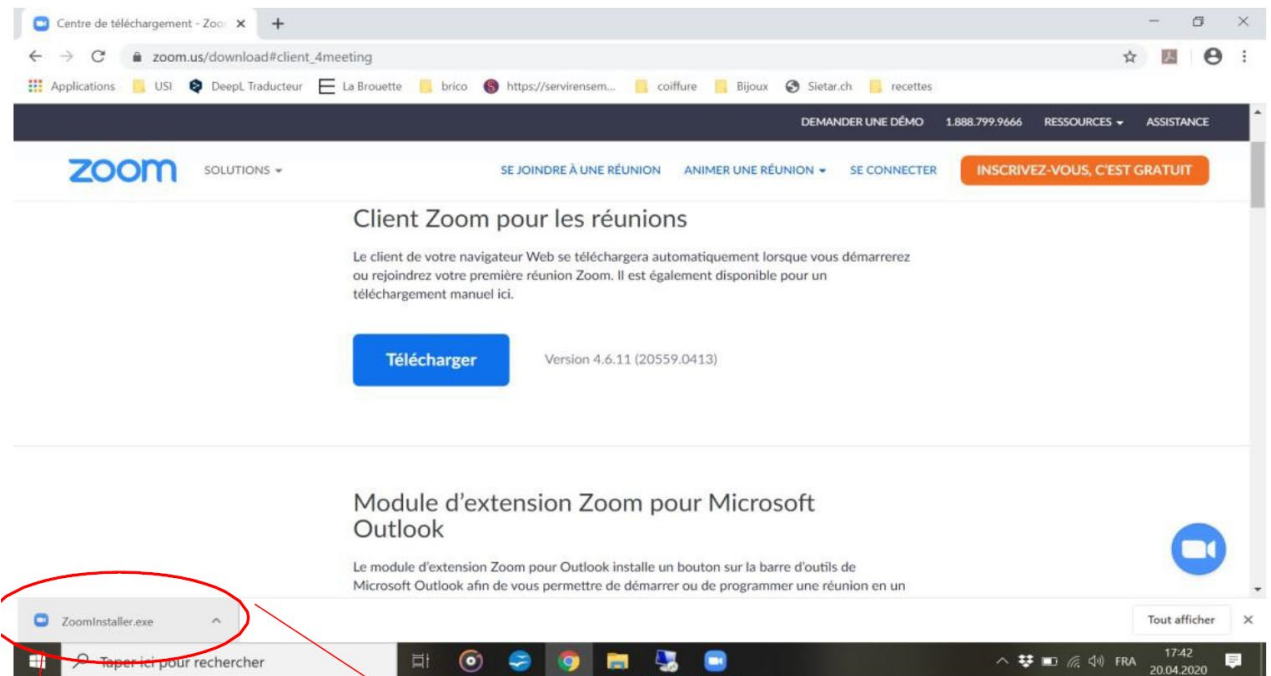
Centre de téléchargement - Zoo ×

zoom.us/download#client_4meeting

Applications USI DeepL Traducteur La Brouette brico https://servirensem... coiffure Bijoux Sietar.ch recettes

DEMANDER UNE DÉMO 1.888.799.9666 RESSOURCES ASSISTANCE

zoom SOLUTIONS SE JOINDRE À UNE RÉUNION ANIMER UNE RÉUNION SE CONNECTER INSCRIVEZ-VOUS, C'EST GRATUIT

Client Zoom pour les réunions

Le client de votre navigateur Web se téléchargera automatiquement lorsque vous démarrerez ou rejoindrez votre première réunion Zoom. Il est également disponible pour un téléchargement manuel ici.

Télécharger Version 4.6.11 (20559.0413)

Module d'extension Zoom pour Microsoft Outlook

Le module d'extension Zoom pour Outlook installe un bouton sur la barre d'outils de Microsoft Outlook afin de vous permettre de démarrer ou de programmer une réunion en un

ZoomInstaller.exe

Tout afficher ×

Taper ici pour rechercher

FRA 17:42 20.04.2020